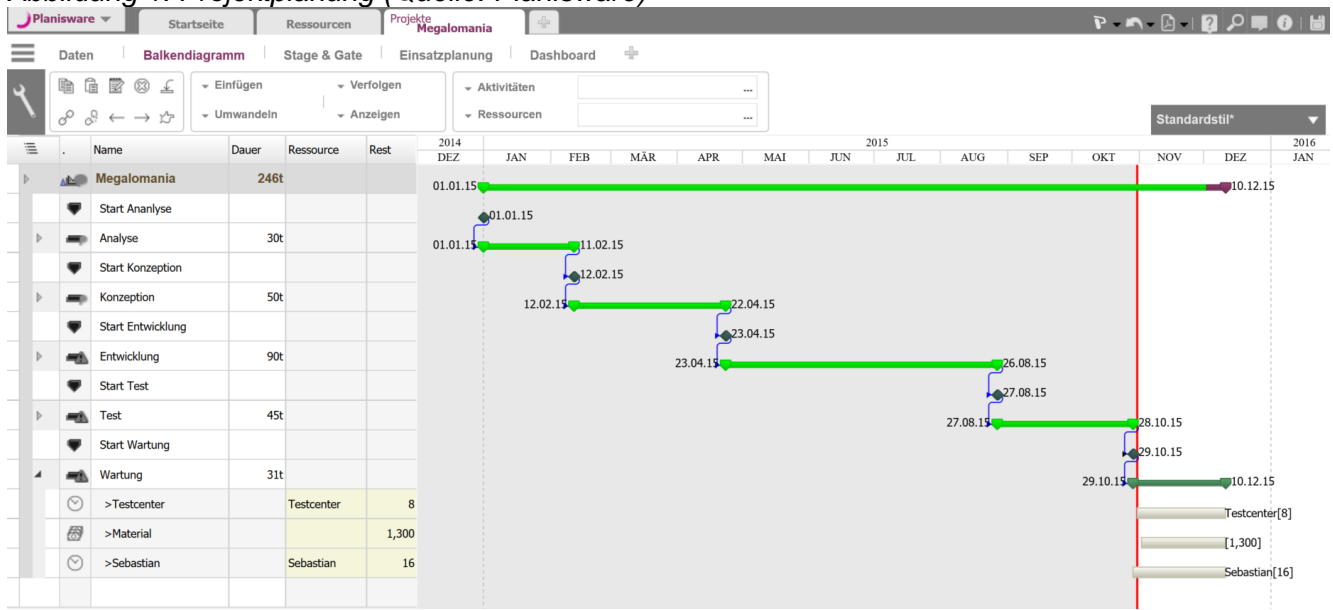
Planisware | Startseite | Ressourcen | Projekte Megalomania

Daten | Balkendiagramm | Stage & Gate | Einsatzplanung | Dashboard

Einfügen | Verfolgen | Umwandeln | Anzeigen | Aktivitäten | Ressourcen

Standardstil*

| | Name | Dauer | Ressource | Rest |
|---|---|---|---|---|
| | Megalomania | 246t | | |
| | Start Ananlyse | | | |
| | Analyse | 30t | | |
| | Start Konzeption | | | |
| | Konzeption | 50t | | |
| | Start Entwicklung | | | |
| | Entwicklung | 90t | | |
| | Start Test | | | |
| | Test | 45t | | |
| | Start Wartung | | | |
| | Wartung | 31t | | |
| | >Testcenter | | Testcenter | 8 |
| | >Material | | | 1,300 |
| | >Sebastian | | Sebastian | 16 |

2014 DEZ | 2015 JAN FEB MÄR APR MAI JUN JUL AUG SEP OKT NOV DEZ | 2016 JAN

01.01.15 10.12.15
01.01.15
01.01.15 11.02.15
12.02.15
12.02.15 22.04.15
23.04.15
23.04.15 26.08.15
27.08.15
27.08.15 28.10.15
29.10.15
29.10.15 10.12.15
Testcenter[8]
[1,300]
Sebastian[16]